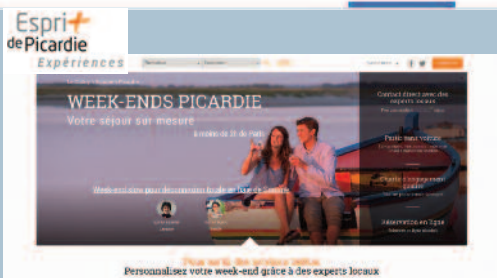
Esprit de Picardie
Expériences

WEEK-ENDS PICARDIE
Votre séjour sur mesure
À partir de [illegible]

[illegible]

Contact direct avec des experts locaux
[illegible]
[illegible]
Réservation en ligne

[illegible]
Personnalisez votre week-end grâce à des experts locaux